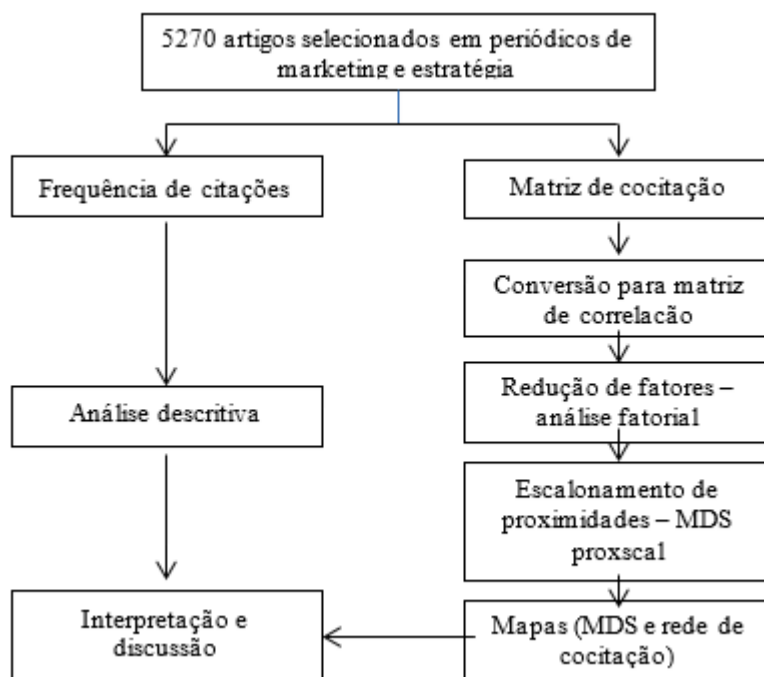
5270 artigos selecionados em periódicos de marketing e estratégia

Frequência de citações

Matriz de cocitação

Conversão para matriz de correlação

Análise descritiva

Redução de fatores – análise fatorial

Escalonamento de proximidades – MDS proxscal

Interpretação e discussão

Mapas (MDS e rede de cocitação)